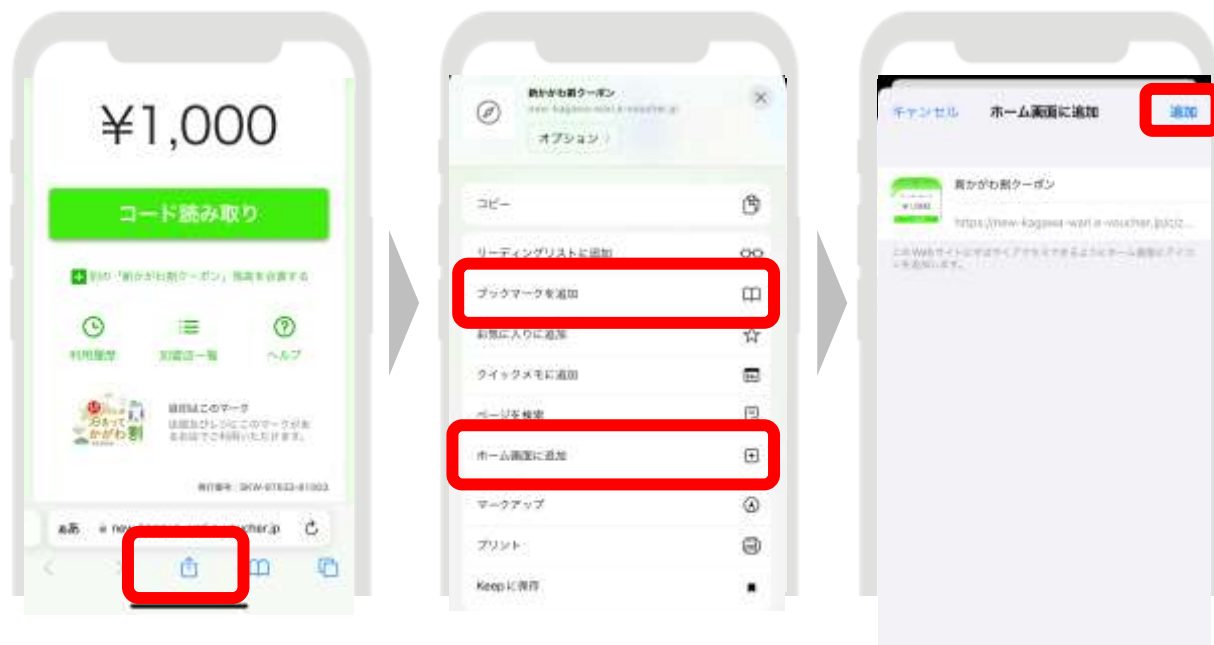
¥1,000

コード読み取り

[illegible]

利用履歴

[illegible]

ヘルプ

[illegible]

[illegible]

ぁあ

new-kagawa-wari.e-voucher.jp

新かがわ割クーポン

new-kagawa-wari.e-voucher.jp

オプション

コピー

リーディングリストに追加

ブックマークを追加

お気に入りに追加

クイックメモに追加

ページを検索

ホーム画面に追加

マークアップ

プリント

Keepに保存

キャンセル

ホーム画面に追加

追加

新かがわ割クーポン

¥1,000

https://new-kagawa-wari.e-voucher.jp/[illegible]

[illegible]